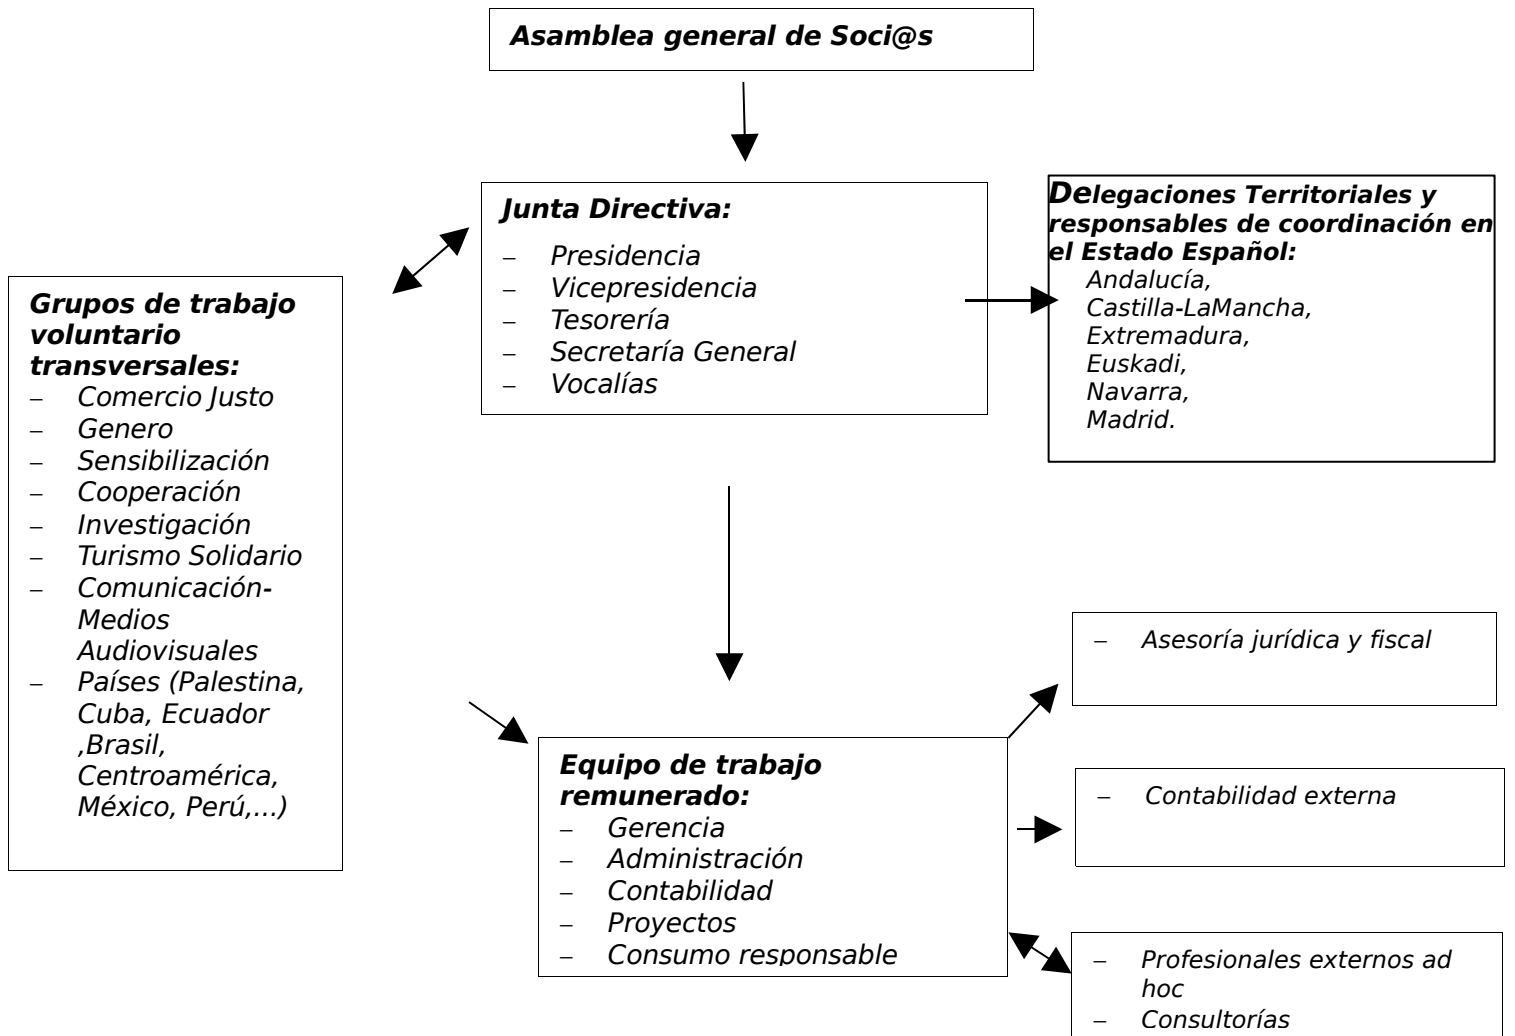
Asamblea general de Soci@s

Junta Directiva:
– Presidencia
– Vicepresidencia
– Tesorería
– Secretaría General
– Vocalías

Delegaciones Territoriales y responsables de coordinación en el Estado Español:
Andalucía,
Castilla-LaMancha,
Extremadura,
Euskadi,
Navarra,
Madrid.

Grupos de trabajo voluntario transversales:
– Comercio Justo
– Genero
– Sensibilización
– Cooperación
– Investigación
– Turismo Solidario
– Comunicación-Medios Audiovisuales
– Países (Palestina, Cuba, Ecuador ,Brasil, Centroamérica, México, Perú,...)

– Asesoría jurídica y fiscal

Equipo de trabajo remunerado:
– Gerencia
– Administración
– Contabilidad
– Proyectos
– Consumo responsable

– Contabilidad externa

– Profesionales externos ad hoc
– Consultorías